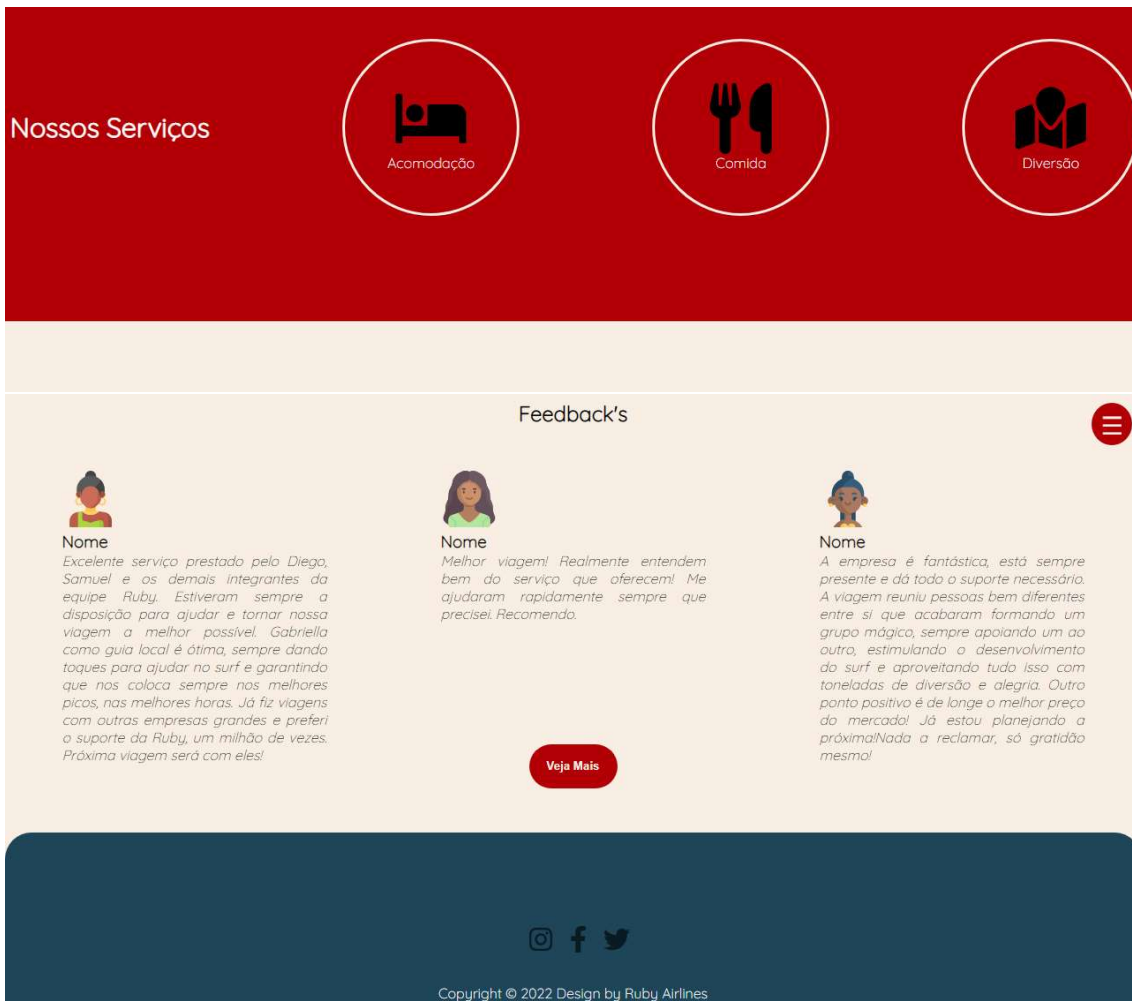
Nossos Serviços

Acomodação

Comida

Diversão

Feedback's

Nome
Excelente serviço prestado pelo Diego, Samuel e os demais integrantes da equipe Ruby. Estiveram sempre a disposição para ajudar e tornar nossa viagem a melhor possível. Gabriella como guia local é ótima, sempre dando toques para ajudar no surf e garantindo que nos coloca sempre nos melhores picos, nas melhores horas. Já fiz viagens com outras empresas grandes e preferi o suporte da Ruby, um milhão de vezes. Próxima viagem será com eles!

Nome
Melhor viagem! Realmente entendem bem do serviço que oferecem! Me ajudaram rapidamente sempre que precisei. Recomendo.

Nome
A empresa é fantástica, está sempre presente e dá todo o suporte necessário. A viagem reuniu pessoas bem diferentes entre si que acabaram formando um grupo mágico, sempre apoiando um ao outro, estimulando o desenvolvimento do surf e aproveitando tudo isso com toneladas de diversão e alegria. Outro ponto positivo é de longe o melhor preço do mercado! Já estou planejando a próxima!Nada a reclamar, só gratidão mesmo!

Veja Mais

Copyright © 2022 Design by Ruby Airlines